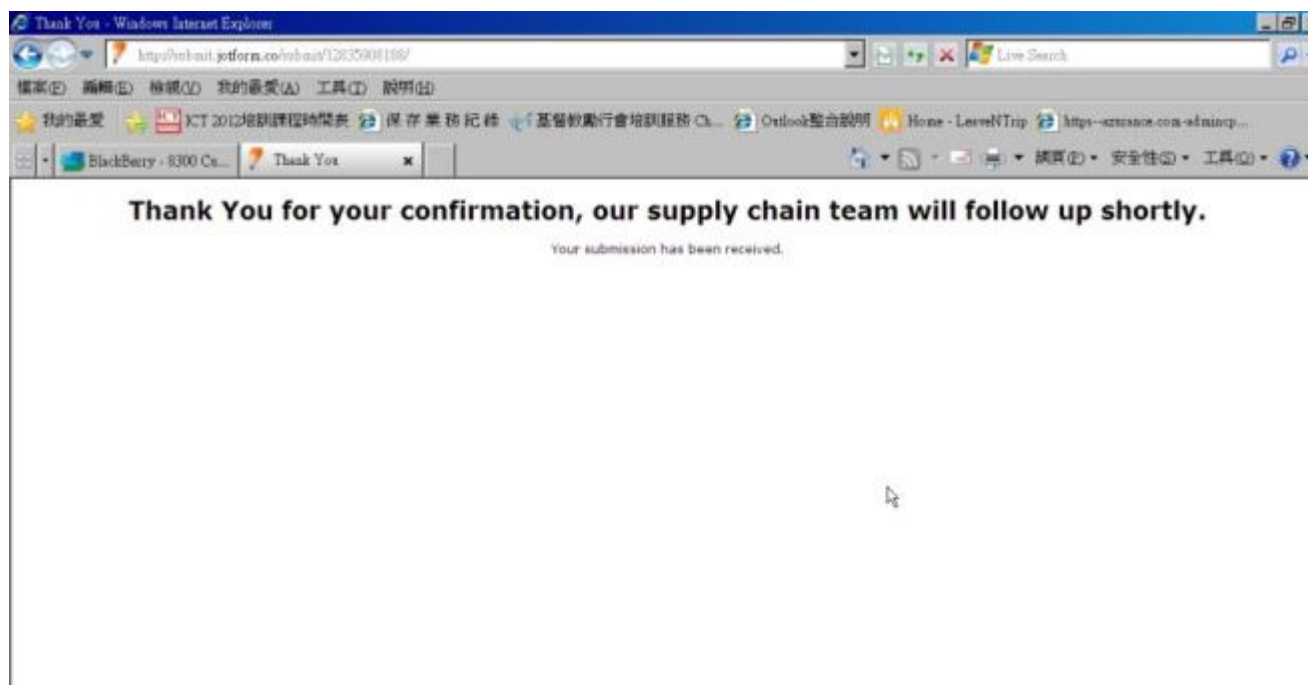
Thank You - Windows Internet Explorer

http://submit.jotform.co/submit/12835908188/

Live Search

檔案(F) 編輯(E) 檢視(V) 我的最愛(A) 工具(T) 說明(H)

我的最愛 ICT 2012培訓課程時間表 保存業務紀錄 基督教勵行會培訓服務 Ch... Outlook整合說明 Home - LeaveNTrip https--nzsrance.com-adminsp...

BlackBerry - 8300 Cu... Thank You

網頁(P) 安全性(S) 工具(O)

Thank You for your confirmation, our supply chain team will follow up shortly.

Your submission has been received.